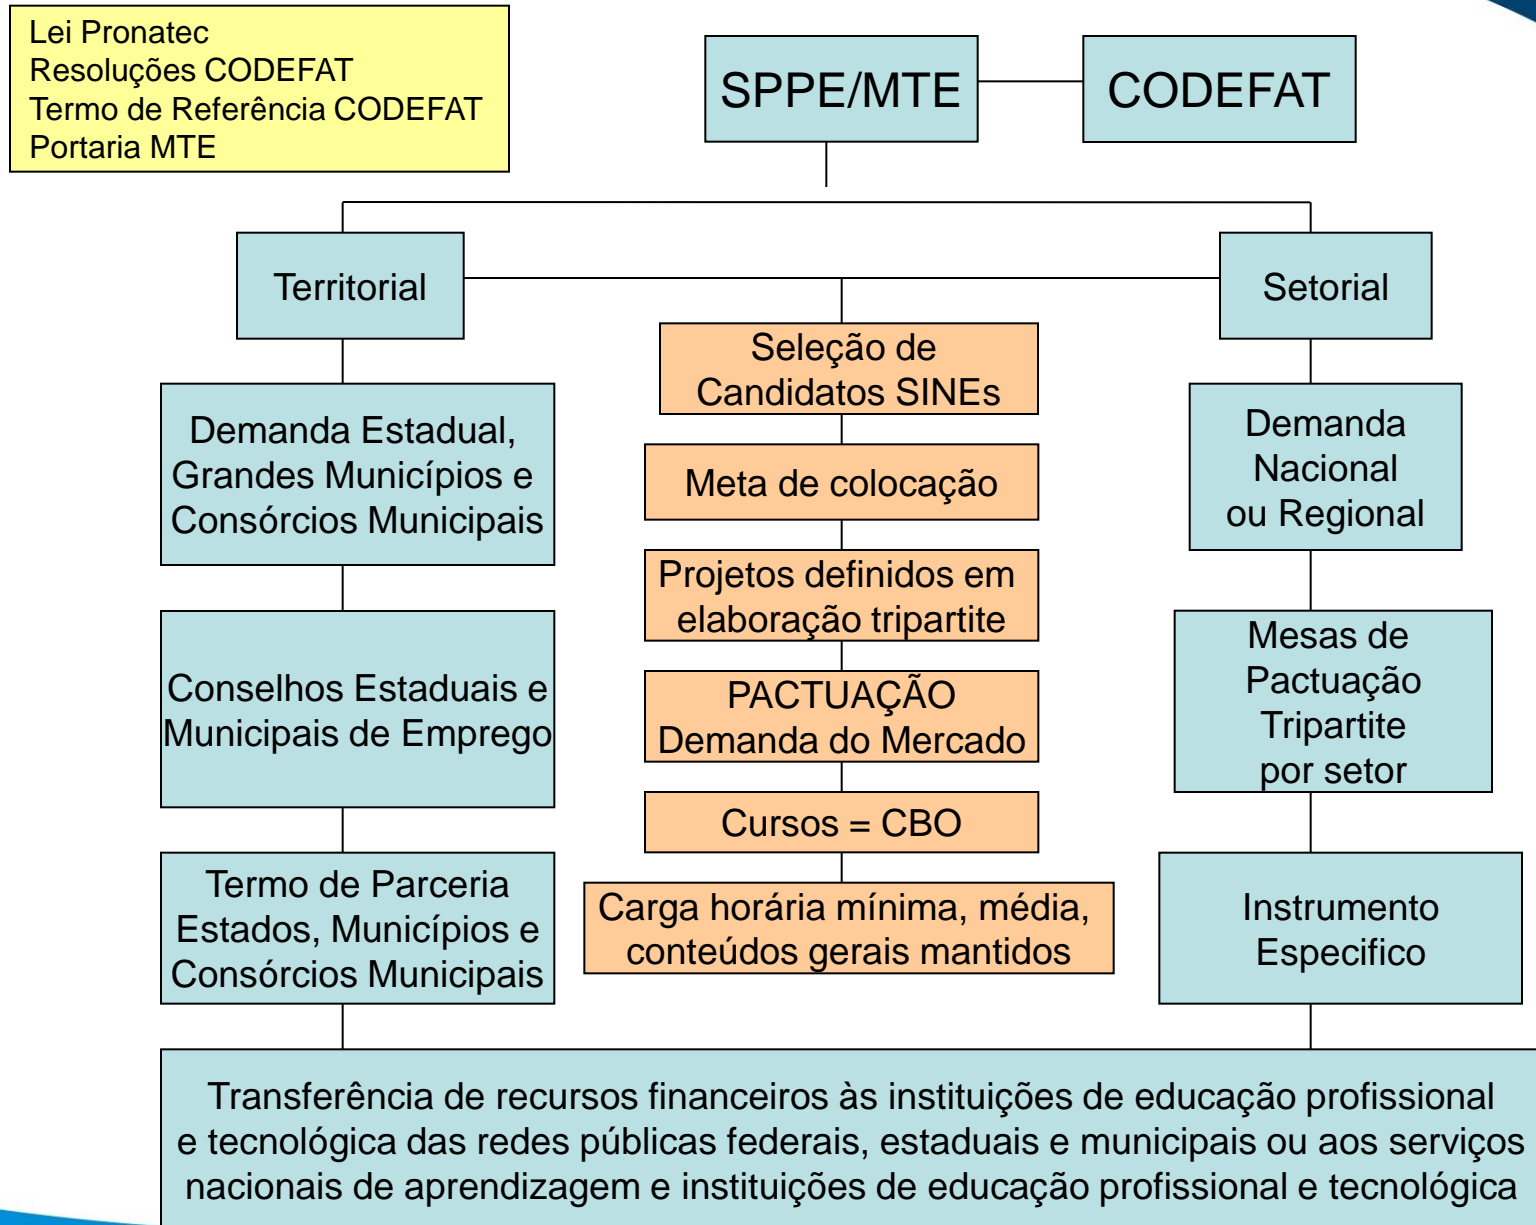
Lei Pronatec
Resoluções CODEFAT
Termo de Referência CODEFAT
Portaria MTE

SPPE/MTE

CODEFAT

Territorial

Setorial

Seleção de Candidatos SINEs

Meta de colocação

Projetos definidos em elaboração tripartite

PACTUAÇÃO
Demanda do Mercado

Cursos = CBO

Carga horária mínima, média, conteúdos gerais mantidos

Demanda Estadual, Grandes Municípios e Consórcios Municipais

Conselhos Estaduais e Municipais de Emprego

Termo de Parceria Estados, Municípios e Consórcios Municipais

Demanda Nacional ou Regional

Mesas de Pactuação Tripartite por setor

Instrumento Especifico

Transferência de recursos financeiros às instituições de educação profissional e tecnológica das redes públicas federais, estaduais e municipais ou aos serviços nacionais de aprendizagem e instituições de educação profissional e tecnológica